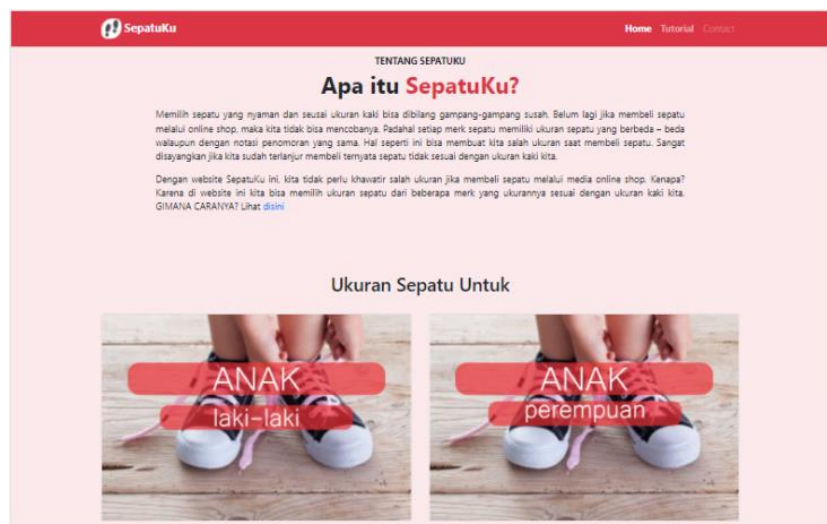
SepatuKu

Home Tutorial Contact

TENTANG SEPATUKU

Apa itu SepatuKu?

Memilih sepatu yang nyaman dan sesuai ukuran kaki bisa dibilang gampang-gampang susah. Belum lagi jika membeli sepatu melalui online shop, maka kita tidak bisa mencobanya. Padahal setiap merk sepatu memiliki ukuran sepatu yang berbeda – beda walaupun dengan notasi penomoran yang sama. Hal seperti ini bisa membuat kita salah ukuran saat membeli sepatu. Sangat disayangkan jika kita sudah terlanjur membeli ternyata sepatu tidak sesuai dengan ukuran kaki kita.

Dengan website SepatuKu ini, kita tidak perlu khawatir salah ukuran jika membeli sepatu melalui media online shop. Kenapa? Karena di website ini kita bisa memilih ukuran sepatu dari beberapa merk yang ukurannya sesuai dengan ukuran kaki kita. GIMANA CARANYA? Lihat disini

Ukuran Sepatu Untuk

ANAK
laki-laki

ANAK
perempuan